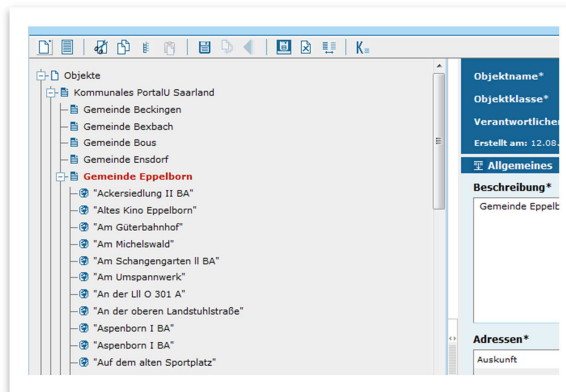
Objekte
Kommunales PortalU Saarland
Gemeinde Beckingen
Gemeinde Bexbach
Gemeinde Bous
Gemeinde Ensdorf
Gemeinde Eppelborn
"Ackersiedlung II BA"
"Altes Kino Eppelborn"
"Am Güterbahnhof"
"Am Michelswald"
"Am Schangengarten II BA"
"Am Umspannwerk"
"An der Lll O 301 A"
"An der oberen Landstuhlstraße"
"Aspenborn I BA"
"Aspenborn I BA"
"Auf dem alten Sportplatz"

Objektname*
Objektklasse*
Verantwortlicher
Erstellt am: 12.08.
Allgemeines
Beschreibung*
Gemeinde Eppelb
Adressen*
Auskunft